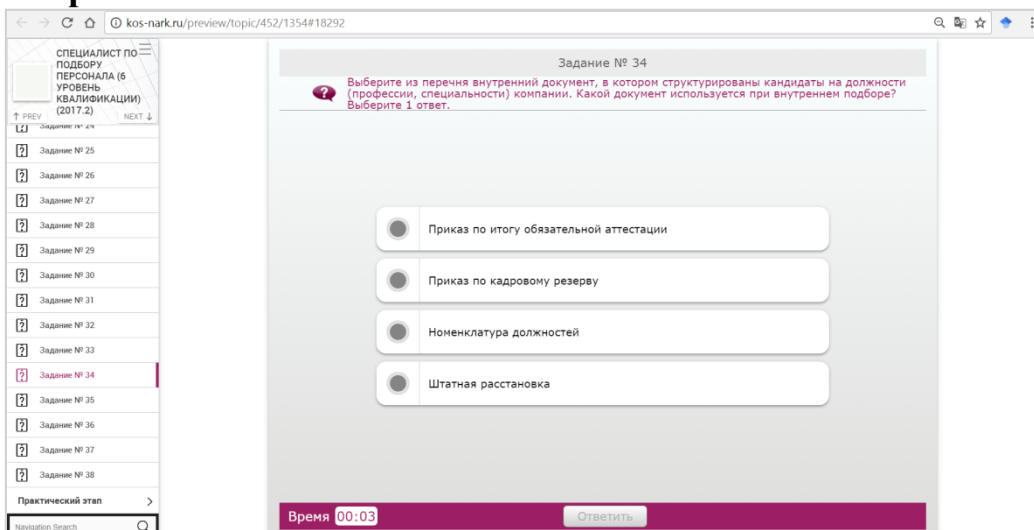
kos-nark.ru/preview/topic/452/1354#18292

СПЕЦИАЛИСТ ПО ПОДБОРУ ПЕРСОНАЛА (6 УРОВЕНЬ КВАЛИФИКАЦИИ) (2017.2)

↑ PREV

NEXT ↓

Задание № 24

Задание № 25

Задание № 26

Задание № 27

Задание № 28

Задание № 29

Задание № 30

Задание № 31

Задание № 32

Задание № 33

Задание № 34

Задание № 35

Задание № 36

Задание № 37

Задание № 38

Практический этап

Navigation Search

Задание № 34

Выберите из перечня внутренний документ, в котором структурированы кандидаты на должности (профессии, специальности) компании. Какой документ используется при внутреннем подборе? Выберите 1 ответ.

Приказ по итогу обязательной аттестации

Приказ по кадровому резерву

Номенклатура должностей

Штатная расстановка

Время 00:03

Ответить